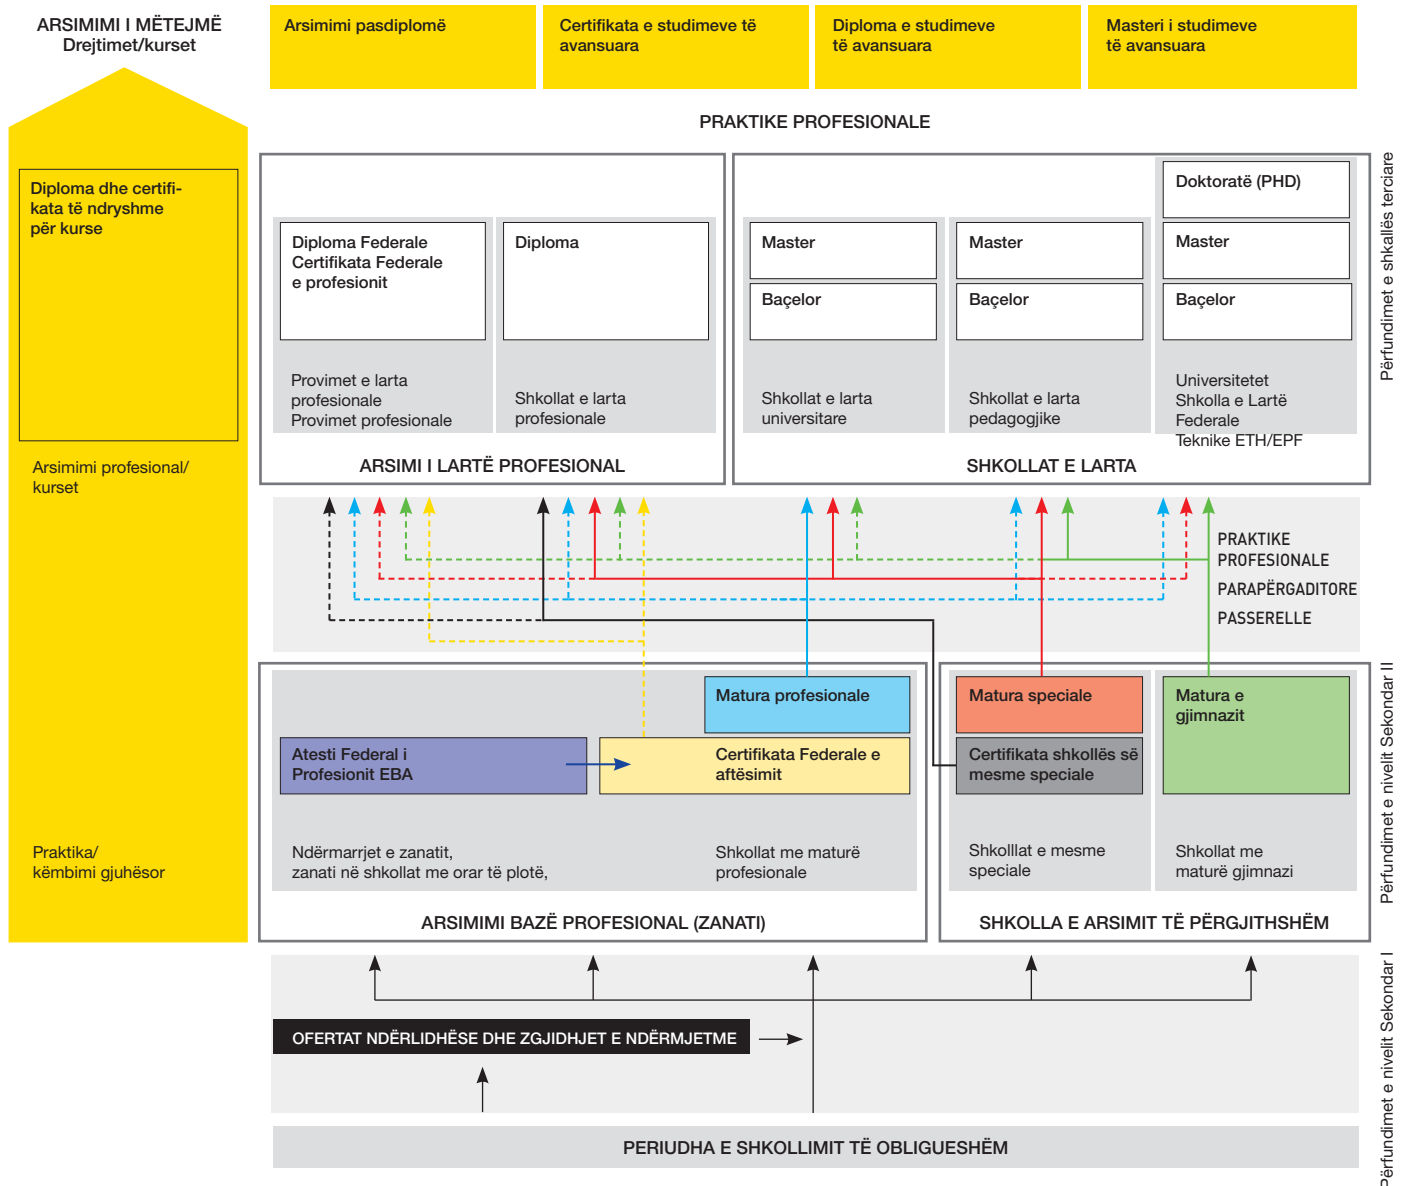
ARSIMIMI I MËTEJMË
Drejtimet/kurset

Arsimimi pasdiplomë

Certifikata e studimeve të avansuara

Diploma e studimeve të avansuara

Masteri i studimeve të avansuara

PRAKTIKE PROFESIONALE

Diploma dhe certifikata të ndryshme për kurse

Arsimimi profesional/ kurset

Praktika/ këmbimi gjuhësor

Diploma Federale Certifikata Federale e profesionit

Provimet e larta profesionale Provimet profesionale

Diploma

Shkollat e larta profesionale

ARSIMI I LARTË PROFESIONAL

Master

Baçelor

Shkollat e larta universitare

Master

Baçelor

Shkollat e larta pedagogjike

Doktoratë (PHD)

Master

Baçelor

Universitetet Shkolla e Lartë Federale Teknike ETH/EPF

SHKOLLAT E LARTA

Përfundimet e shkallës terciare

PRAKTIKE PROFESIONALE

PARAPËRGADITORE

PASSERELLE

Matura profesionale

Atesti Federal i Profesionit EBA

Certifikata Federale e aftësimit

Ndërmarrjet e zanatit, zanati në shkollat me orar të plotë,

Shkollat me maturë profesionale

ARSIMIMI BAZË PROFESIONAL (ZANATI)

Matura speciale

Certifikata shkollës së mesme speciale

Shkolllat e mesme speciale

Matura e gjimnazit

Shkollat me maturë gjimnazi

SHKOLLA E ARSIMIT TË PËRGJITHSHËM

Përfundimet e nivelit Sekondar II

OFERTAT NDËRLIDHËSE DHE ZGJIDHJET E NDËRMJETME

PERIUDHA E SHKOLLIMIT TË OBLIGUESHËM

Përfundimet e nivelit Sekondar I